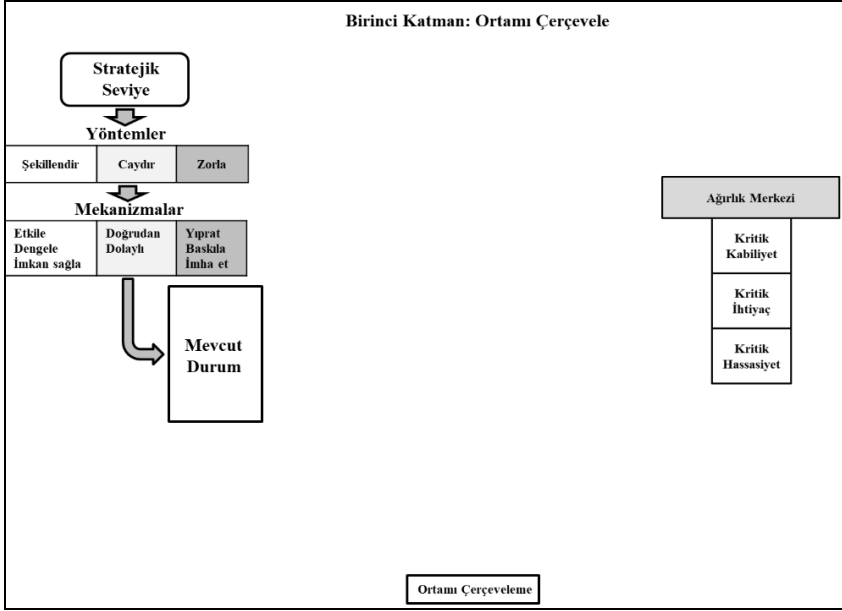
Birinci Katman: Ortamı Çerçevele

Stratejik Seviye

Yöntemler

| Şekillendir | Caydır | Zorla |
|---|---|---|

Mekanizmalar

| Etkile Dengele İmkan sağla | Doğrudan Dolaylı | Yıprat Baskıla İmha et |
|---|---|---|

Mevcut Durum

Ağırlık Merkezi

Kritik Kabiliyet

Kritik İhtiyaç

Kritik Hassasiyet

Ortamı Çerçeveleme